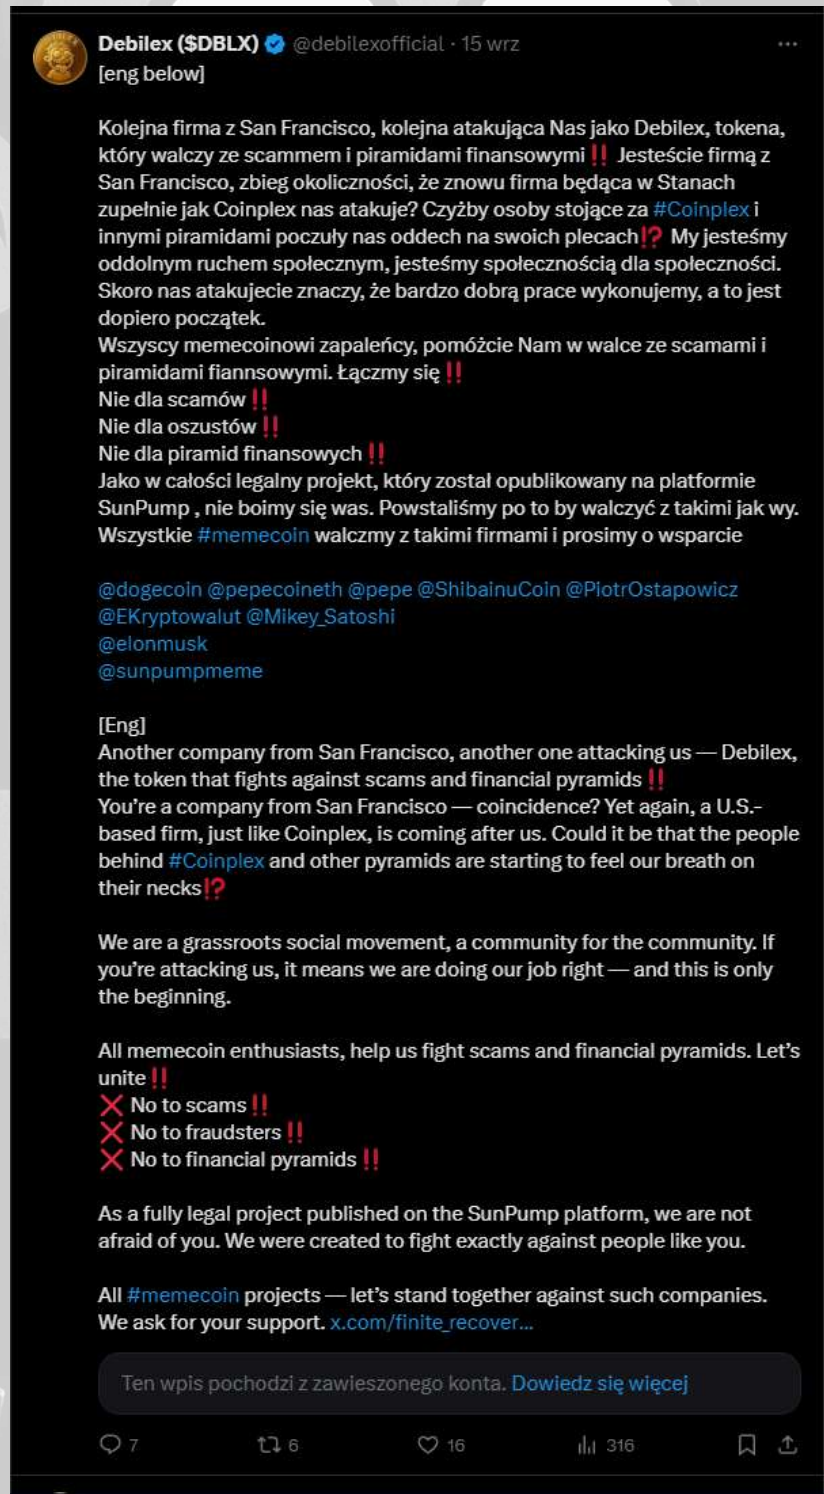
Debilex ($DBLX) @debilexofficial · 15 wrz
[eng below]

Kolejna firma z San Francisco, kolejna atakująca Nas jako Debilex, tokena, który walczy ze scammem i piramidami finansowymi ‼️ Jesteście firmą z San Francisco, zbieg okoliczności, że znowu firma będąca w Stanach zupełnie jak Coinplex nas atakuje? Czyżby osoby stojące za #Coinplex i innymi piramidami poczuły nas oddech na swoich plecach⁉️ My jesteśmy oddolnym ruchem społecznym, jesteśmy społecznością dla społeczności. Skoro nas atakujecie znaczy, że bardzo dobrą prace wykonujemy, a to jest dopiero początek.
Wszyscy memecoinowi zapaleńcy, pomóżcie Nam w walce ze scamami i piramidami fiannsowymi. Łączmy się ‼️
Nie dla scamów ‼️
Nie dla oszustów ‼️
Nie dla piramid finansowych ‼️
Jako w całości legalny projekt, który został opublikowany na platformie SunPump , nie boimy się was. Powstaliśmy po to by walczyć z takimi jak wy. Wszystkie #memecoin walczmy z takimi firmami i prosimy o wsparcie

@dogecoin @pepecoineth @pepe @ShibainuCoin @PiotrOstapowicz @EKryptowalut @Mikey_Satoshi
@elonmusk
@sunpumpmeme

[Eng]
Another company from San Francisco, another one attacking us — Debilex, the token that fights against scams and financial pyramids ‼️
You're a company from San Francisco — coincidence? Yet again, a U.S.-based firm, just like Coinplex, is coming after us. Could it be that the people behind #Coinplex and other pyramids are starting to feel our breath on their necks⁉️

We are a grassroots social movement, a community for the community. If you're attacking us, it means we are doing our job right — and this is only the beginning.

All memecoin enthusiasts, help us fight scams and financial pyramids. Let's unite ‼️
❌ No to scams ‼️
❌ No to fraudsters ‼️
❌ No to financial pyramids ‼️

As a fully legal project published on the SunPump platform, we are not afraid of you. We were created to fight exactly against people like you.

All #memecoin projects — let's stand together against such companies. We ask for your support. x.com/finite_recover...

Ten wpis pochodzi z zawieszonego konta. Dowiedz się więcej

7 6 16 316